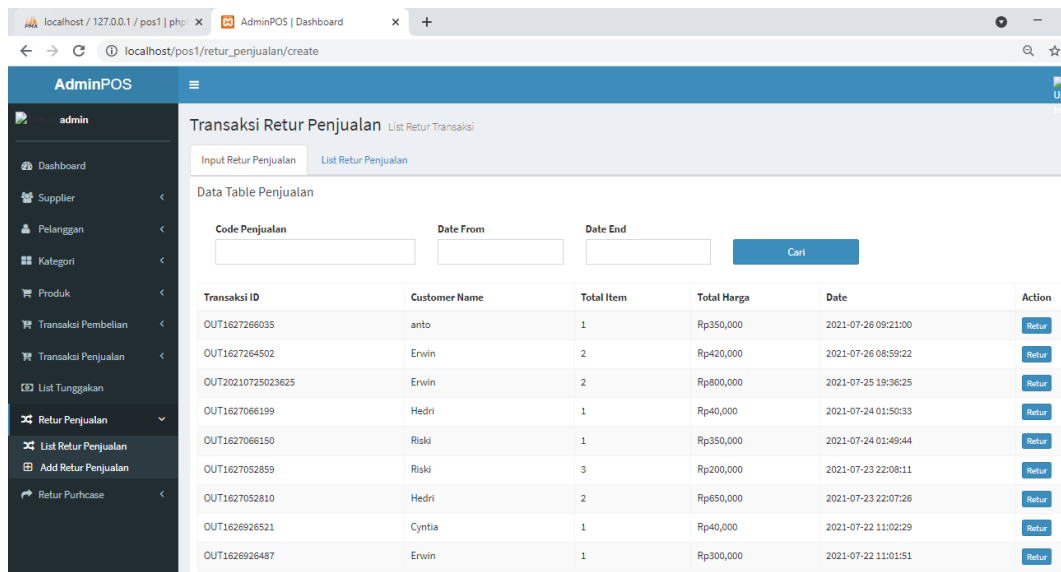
localhost / 127.0.0.1 / pos1 | php ×

AdminPOS | Dashboard ×

+

localhost/pos1/retur_penjualan/create

AdminPOS

≡

admin

Dashboard

Supplier

Pelanggan

Kategori

Produk

Transaksi Pembelian

Transaksi Penjualan

List Tunggakan

Retur Penjualan

List Retur Penjualan

Add Retur Penjualan

Retur Purhcase

Transaksi Retur Penjualan List Retur Transaksi

Input Retur Penjualan

List Retur Penjualan

Data Table Penjualan

Code Penjualan

Date From

Date End

Cari

| Transaksi ID | Customer Name | Total Item | Total Harga | Date | Action |
|---|---|---|---|---|---|
| OUT1627266035 | anto | 1 | Rp350,000 | 2021-07-26 09:21:00 | Retur |
| OUT1627264502 | Erwin | 2 | Rp420,000 | 2021-07-26 08:59:22 | Retur |
| OUT20210725023625 | Erwin | 2 | Rp800,000 | 2021-07-25 19:36:25 | Retur |
| OUT1627066199 | Hedri | 1 | Rp40,000 | 2021-07-24 01:50:33 | Retur |
| OUT1627066150 | Riski | 1 | Rp350,000 | 2021-07-24 01:49:44 | Retur |
| OUT1627052859 | Riski | 3 | Rp200,000 | 2021-07-23 22:08:11 | Retur |
| OUT1627052810 | Hedri | 2 | Rp650,000 | 2021-07-23 22:07:26 | Retur |
| OUT1626926521 | Cyntia | 1 | Rp40,000 | 2021-07-22 11:02:29 | Retur |
| OUT1626926487 | Erwin | 1 | Rp300,000 | 2021-07-22 11:01:51 | Retur |